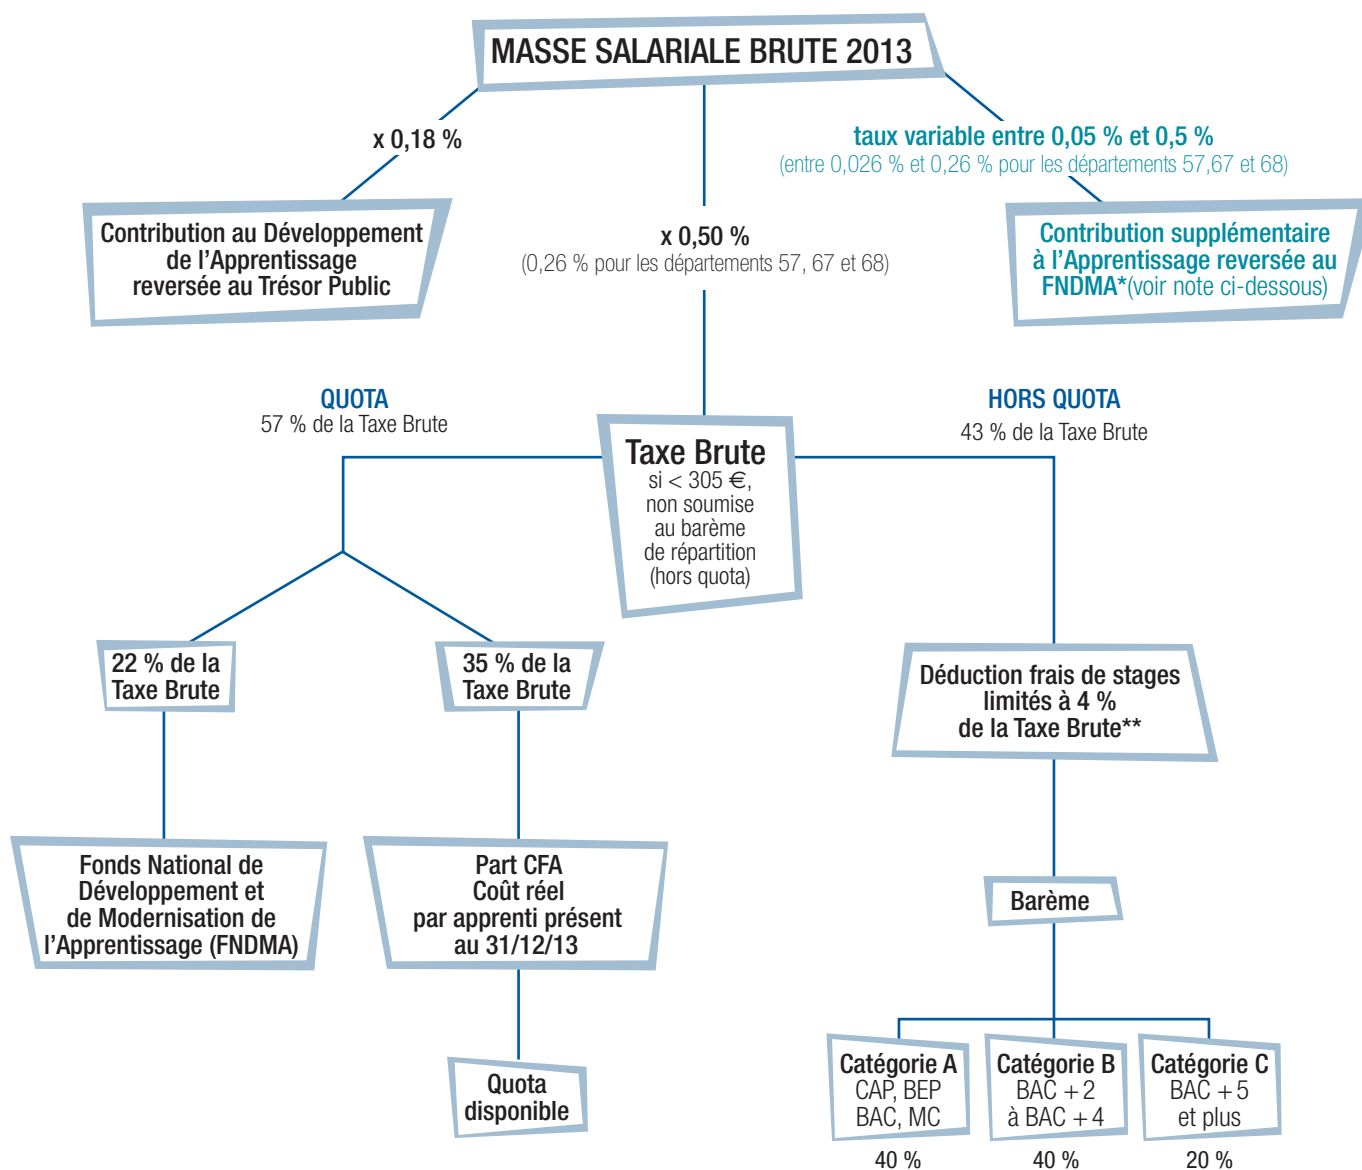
MASSE SALARIALE BRUTE 2013

x 0,18 %

Contribution au Développement de l'Apprentissage reversée au Trésor Public

x 0,50 %
(0,26 % pour les départements 57, 67 et 68)

taux variable entre 0,05 % et 0,5 %
(entre 0,026 % et 0,26 % pour les départements 57,67 et 68)

Contribution supplémentaire à l'Apprentissage reversée au FNDMA*(voir note ci-dessous)

QUOTA
57 % de la Taxe Brute

Taxe Brute
si < 305 €, non soumise au barème de répartition (hors quota)

HORS QUOTA
43 % de la Taxe Brute

22 % de la Taxe Brute

35 % de la Taxe Brute

Déduction frais de stages limités à 4 % de la Taxe Brute**

Fonds National de Développement et de Modernisation de l'Apprentissage (FNDMA)

Part CFA
Coût réel par apprenti présent au 31/12/13

Barème

Quota disponible

Catégorie A
CAP, BEP
BAC, MC

Catégorie B
BAC + 2
à BAC + 4

Catégorie C
BAC + 5
et plus

40 %

40 %

20 %